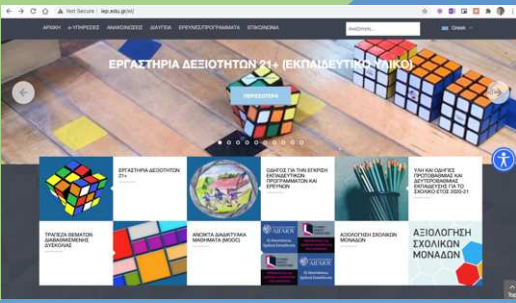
Not Secure | iep.edu.gr/el/

ΑΡΧΙΚΗ	e-ΥΠΗΡΕΣΙΕΣ	ΑΝΑΚΟΙΝΩΣΕΙΣ	ΔΙΑΥΓΕΙΑ	ΕΡΕΥΝΕΣ/ΠΡΟΓΡΑΜΜΑΤΑ	ΕΠΙΚΟΙΝΩΝΙΑ

Αναζήτηση...

Greek

ΕΡΓΑΣΤΗΡΙΑ ΔΕΞΙΟΤΗΤΩΝ 21+ (ΕΚΠΑΙΔΕΥΤΙΚΟ ΥΛΙΚΟ)

ΠΕΡΙΣΣΟΤΕΡΑ

ΕΡΓΑΣΤΗΡΙΑ ΔΕΞΙΟΤΗΤΩΝ 21+

ΟΔΗΓΟΣ ΓΙΑ ΤΗΝ ΕΓΚΡΙΣΗ ΕΚΠΑΙΔΕΥΤΙΚΩΝ ΠΡΟΓΡΑΜΜΑΤΩΝ ΚΑΙ ΕΡΕΥΝΩΝ

ΥΛΗ ΚΑΙ ΟΔΗΓΙΕΣ ΠΡΩΤΟΒΑΘΜΙΑΣ ΚΑΙ ΔΕΥΤΕΡΟΒΑΘΜΙΑΣ ΕΚΠΑΙΔΕΥΣΗΣ ΓΙΑ ΤΟ ΣΧΟΛΙΚΟ ΕΤΟΣ 2020-21

ΤΡΑΠΕΖΑ ΘΕΜΑΤΩΝ ΔΙΑΒΑΘΜΙΣΜΕΝΗΣ ΔΥΣΚΟΛΙΑΣ

ΑΝΟΙΚΤΑ ΔΙΑΔΙΚΤΥΑΚΑ ΜΑΘΗΜΑΤΑ (MOOC)

ΑΞΙΟΛΟΓΗΣΗ ΣΧΟΛΙΚΩΝ ΜΟΝΑΔΩΝ

ΑΞΙΟΛΟΓΗΣΗ ΣΧΟΛΙΚΩΝ ΜΟΝΑΔΩΝ